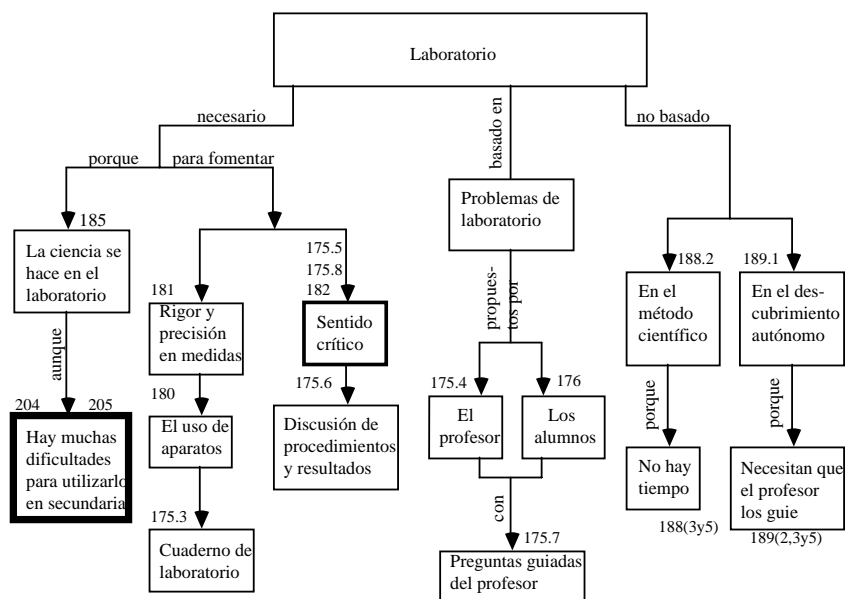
Laboratorio

necesario

porque

para fomentar

185

La ciencia se hace en el laboratorio

aunque

204

205

Hay muchas dificultades para utilizarlo en secundaria

181

Rigor y precisión en medidas

180

El uso de aparatos

175.3

Cuaderno de laboratorio

175.5

175.8

182

Sentido crítico

175.6

Discusión de procedimientos y resultados

basado en

Problemas de laboratorio

propuestos por

175.4

El profesor

176

Los alumnos

con

175.7

Preguntas guiadas del profesor

no basado

188.2

En el método científico

porque

No hay tiempo

188(3y5)

189.1

En el descubrimiento autónomo

porque

Necesitan que el profesor los guie

189(2,3y5)